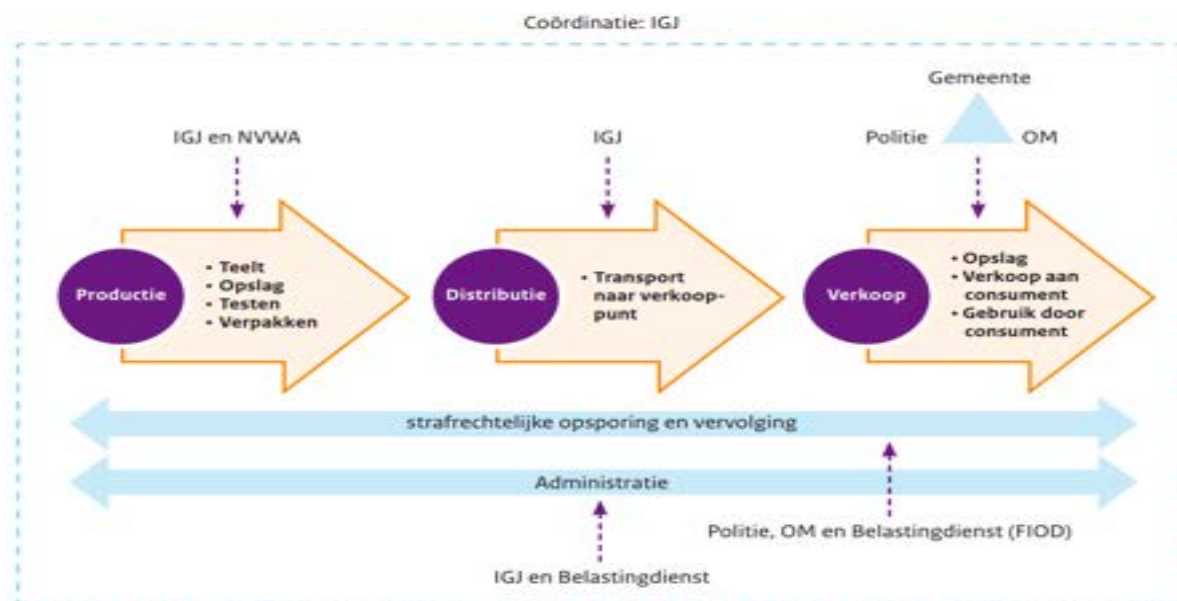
Coördinatie: IGJ

Gemeente

IGJ en NVWA

IGJ

Politie

OM

Productie

• Teelt
• Opslag
• Testen
• Verpakken

Distributie

• Transport naar verkooppunt

Verkoop

• Opslag
• Verkoop aan consument
• Gebruik door consument

strafrechtelijke opsporing en vervolging

Administratie

Politie, OM en Belastingdienst (FIOD)

IGJ en Belastingdienst